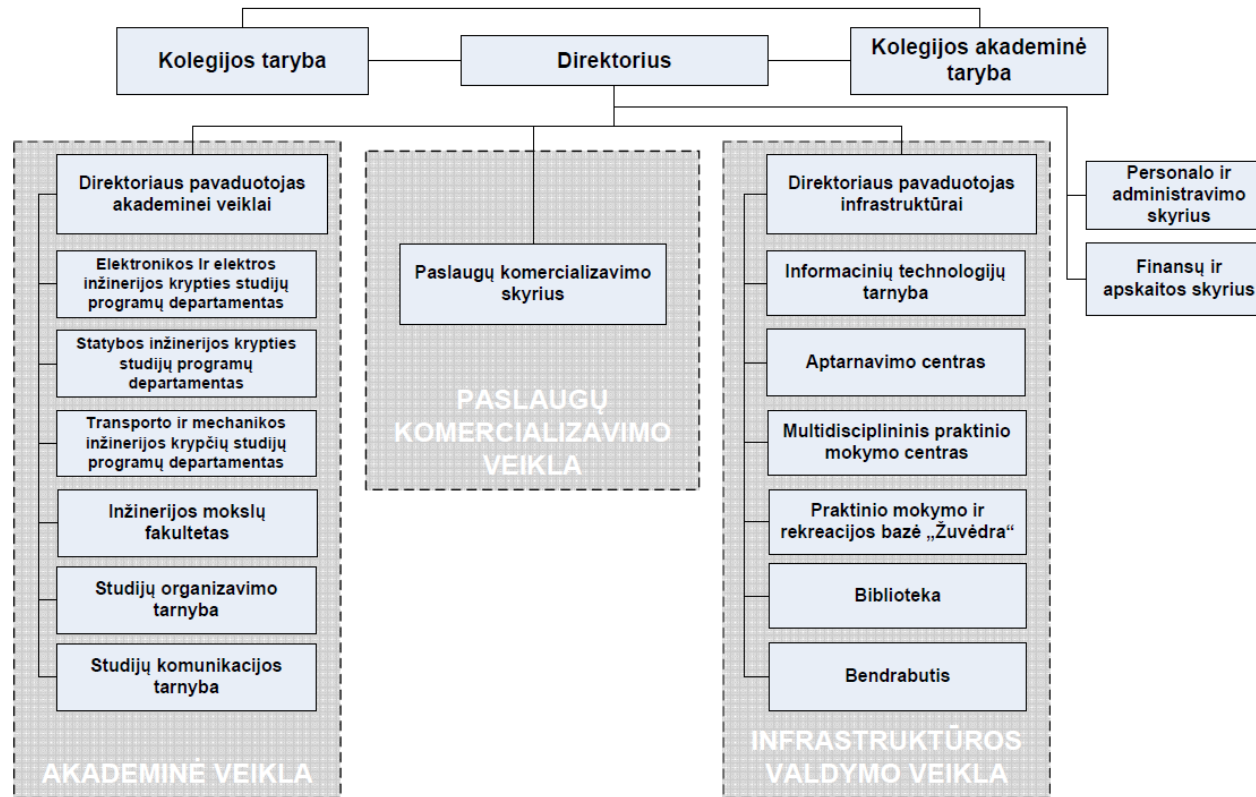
Kolegijos taryba

Direktorius

Kolegijos akademinė taryba

Direktoriaus pavaduotojas akademinei veiklai

Elektronikos Ir elektros inžinerijos krypties studijų programų departamentas

Statybos inžinerijos krypties studijų programų departamentas

Transporto ir mechanikos inžinerijos krypčių studijų programų departamentas

Inžinerijos mokslų fakultetas

Studijų organizavimo tarnyba

Studijų komunikacijos tarnyba

AKADEMINĖ VEIKLA

Paslaugų komercializavimo skyrius

PASLAUGŲ KOMERCIALIZAVIMO VEIKLA

Direktoriaus pavaduotojas infrastruktūrai

Informacinių technologijų tarnyba

Aptarnavimo centras

Multidisciplininis praktinio mokymo centras

Praktinio mokymo ir rekreacijos bazė „Žuvėdra“

Biblioteka

Bendrabutis

INFRASTRUKTŪROS VALDYMO VEIKLA

Personalo ir administravimo skyrius

Finansų ir apskaitos skyrius